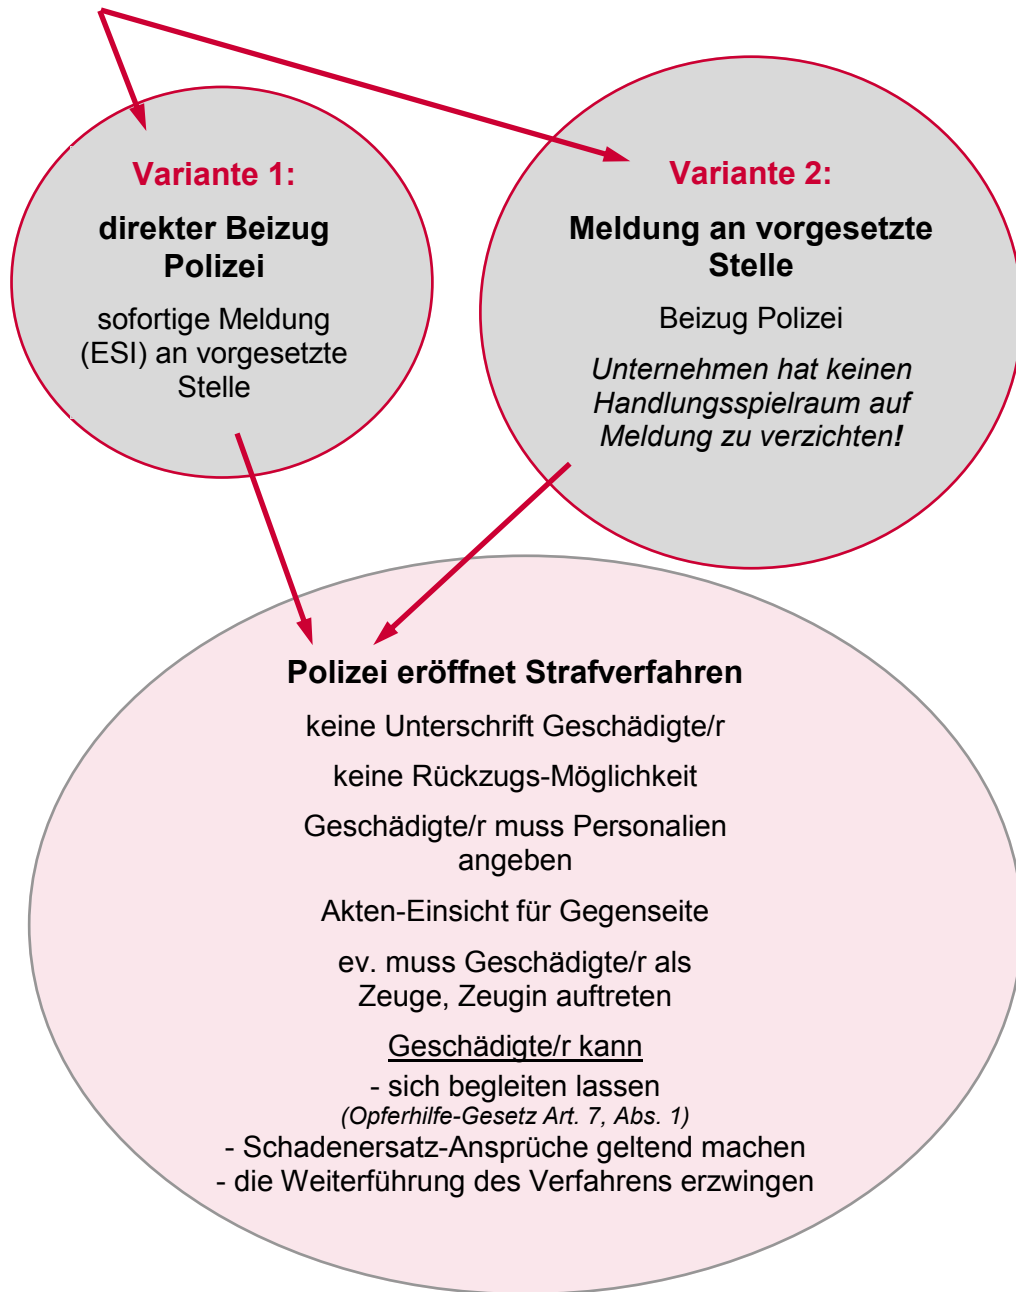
Variante 1:

direkter Beizug Polizei

sofortige Meldung (ESI) an vorgesetzte Stelle

Variante 2:

Meldung an vorgesetzte Stelle

Beizug Polizei

*Unternehmen hat keinen Handlungsspielraum auf Meldung zu verzichten!*

Polizei eröffnet Strafverfahren

keine Unterschrift Geschädigte/r

keine Rückzugs-Möglichkeit

Geschädigte/r muss Personalien angeben

Akten-Einsicht für Gegenseite

ev. muss Geschädigte/r als Zeuge, Zeugin auftreten

Geschädigte/r kann
- sich begleiten lassen
*(Opferhilfe-Gesetz Art. 7, Abs. 1)*
- Schadenersatz-Ansprüche geltend machen
- die Weiterführung des Verfahrens erzwingen